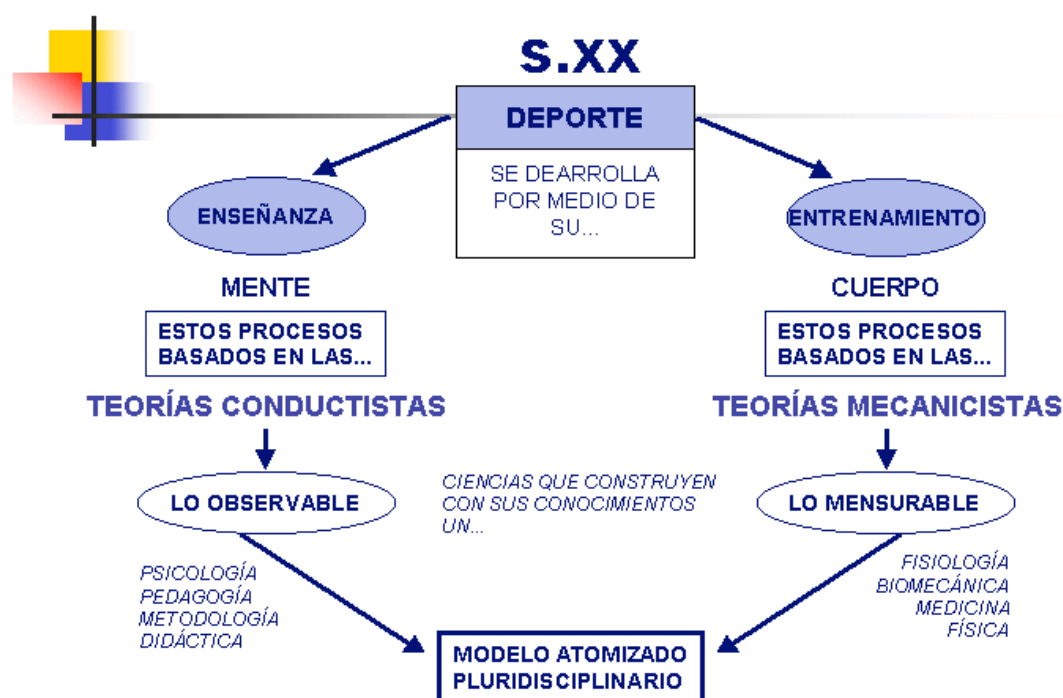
S.XX

DEPORTE

SE DEARROLLA POR MEDIO DE SU...

ENSEÑANZA

ENTRENAMIENTO

MENTE

CUERPO

ESTOS PROCESOS BASADOS EN LAS...

ESTOS PROCESOS BASADOS EN LAS...

TEORÍAS CONDUCTISTAS

TEORÍAS MECANICISTAS

LO OBSERVABLE

CIENCIAS QUE CONSTRUYEN CON SUS CONOCIMIENTOS UN...

LO MENSURABLE

PSICOLOGÍA
PEDAGOGÍA
METODOLOGÍA
DIDÁCTICA

FISIOLOGÍA
BIOMECÁNICA
MEDICINA
FÍSICA

MODELO ATOMIZADO PLURIDISCIPLINARIO